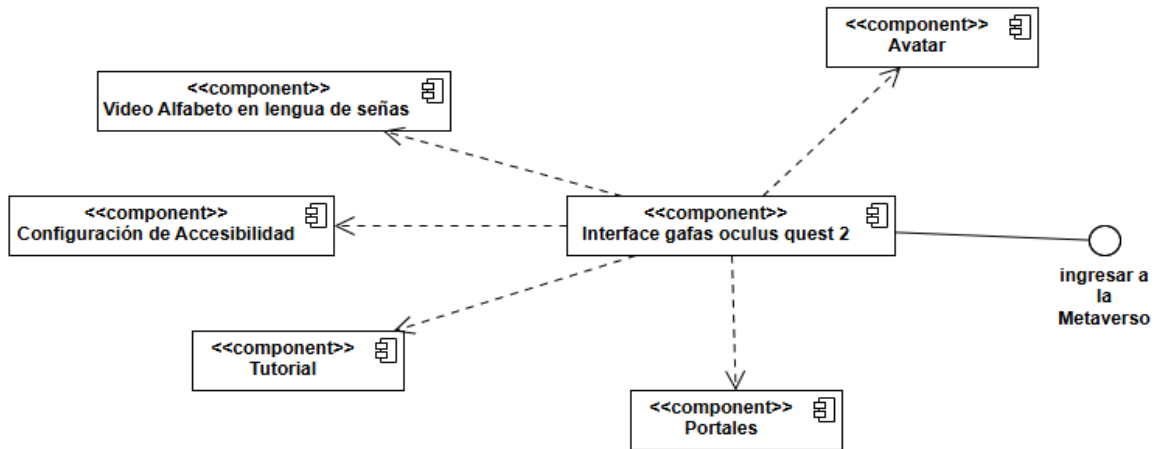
<<component>>
Avatar

<<component>>
Video Alfabeto en lengua de señas

<<component>>
Configuración de Accesibilidad

<<component>>
Interface gafas oculus quest 2

ingresar a la Metaverso

<<component>>
Tutorial

<<component>>
Portales